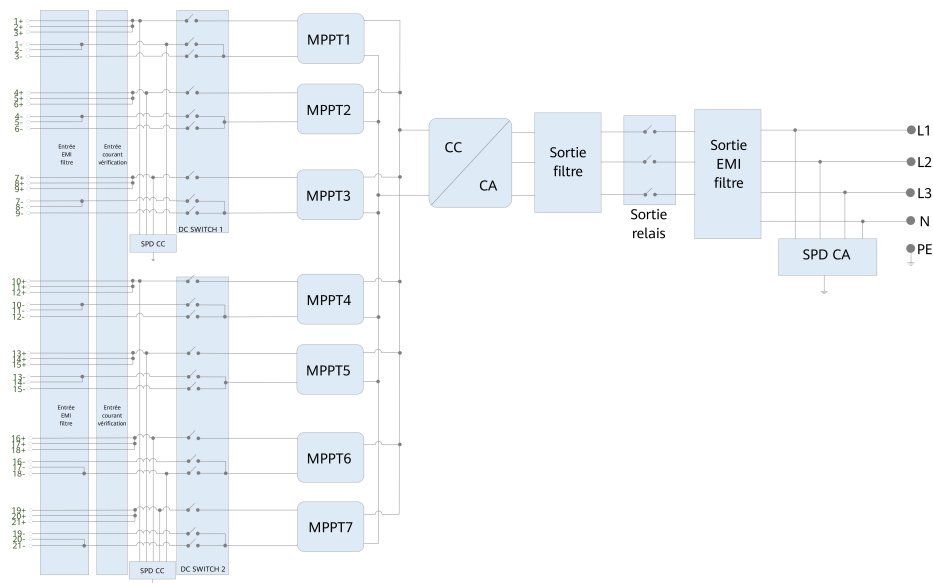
1+
2+
3+
1-
2-
3-
4+
5+
6+
4-
5-
6-
7+
8+
9+
7-
8-
9-
10+
11+
12+
10-
11-
12-
13+
14+
15+
13-
14-
15-
16+
17+
18+
16-
17-
18-
19+
20+
21+
19-
20-
21-

Entrée EMI filtre

Entrée courant vérification

Entrée EMI filtre

Entrée courant vérification

SPD CC

DC SWITCH 1

SPD CC

DC SWITCH 2

MPPT1

MPPT2

MPPT3

MPPT4

MPPT5

MPPT6

MPPT7

CC

CA

Sortie filtre

Sortie relais

Sortie EMI filtre

SPD CA

L1

L2

L3

N

PE